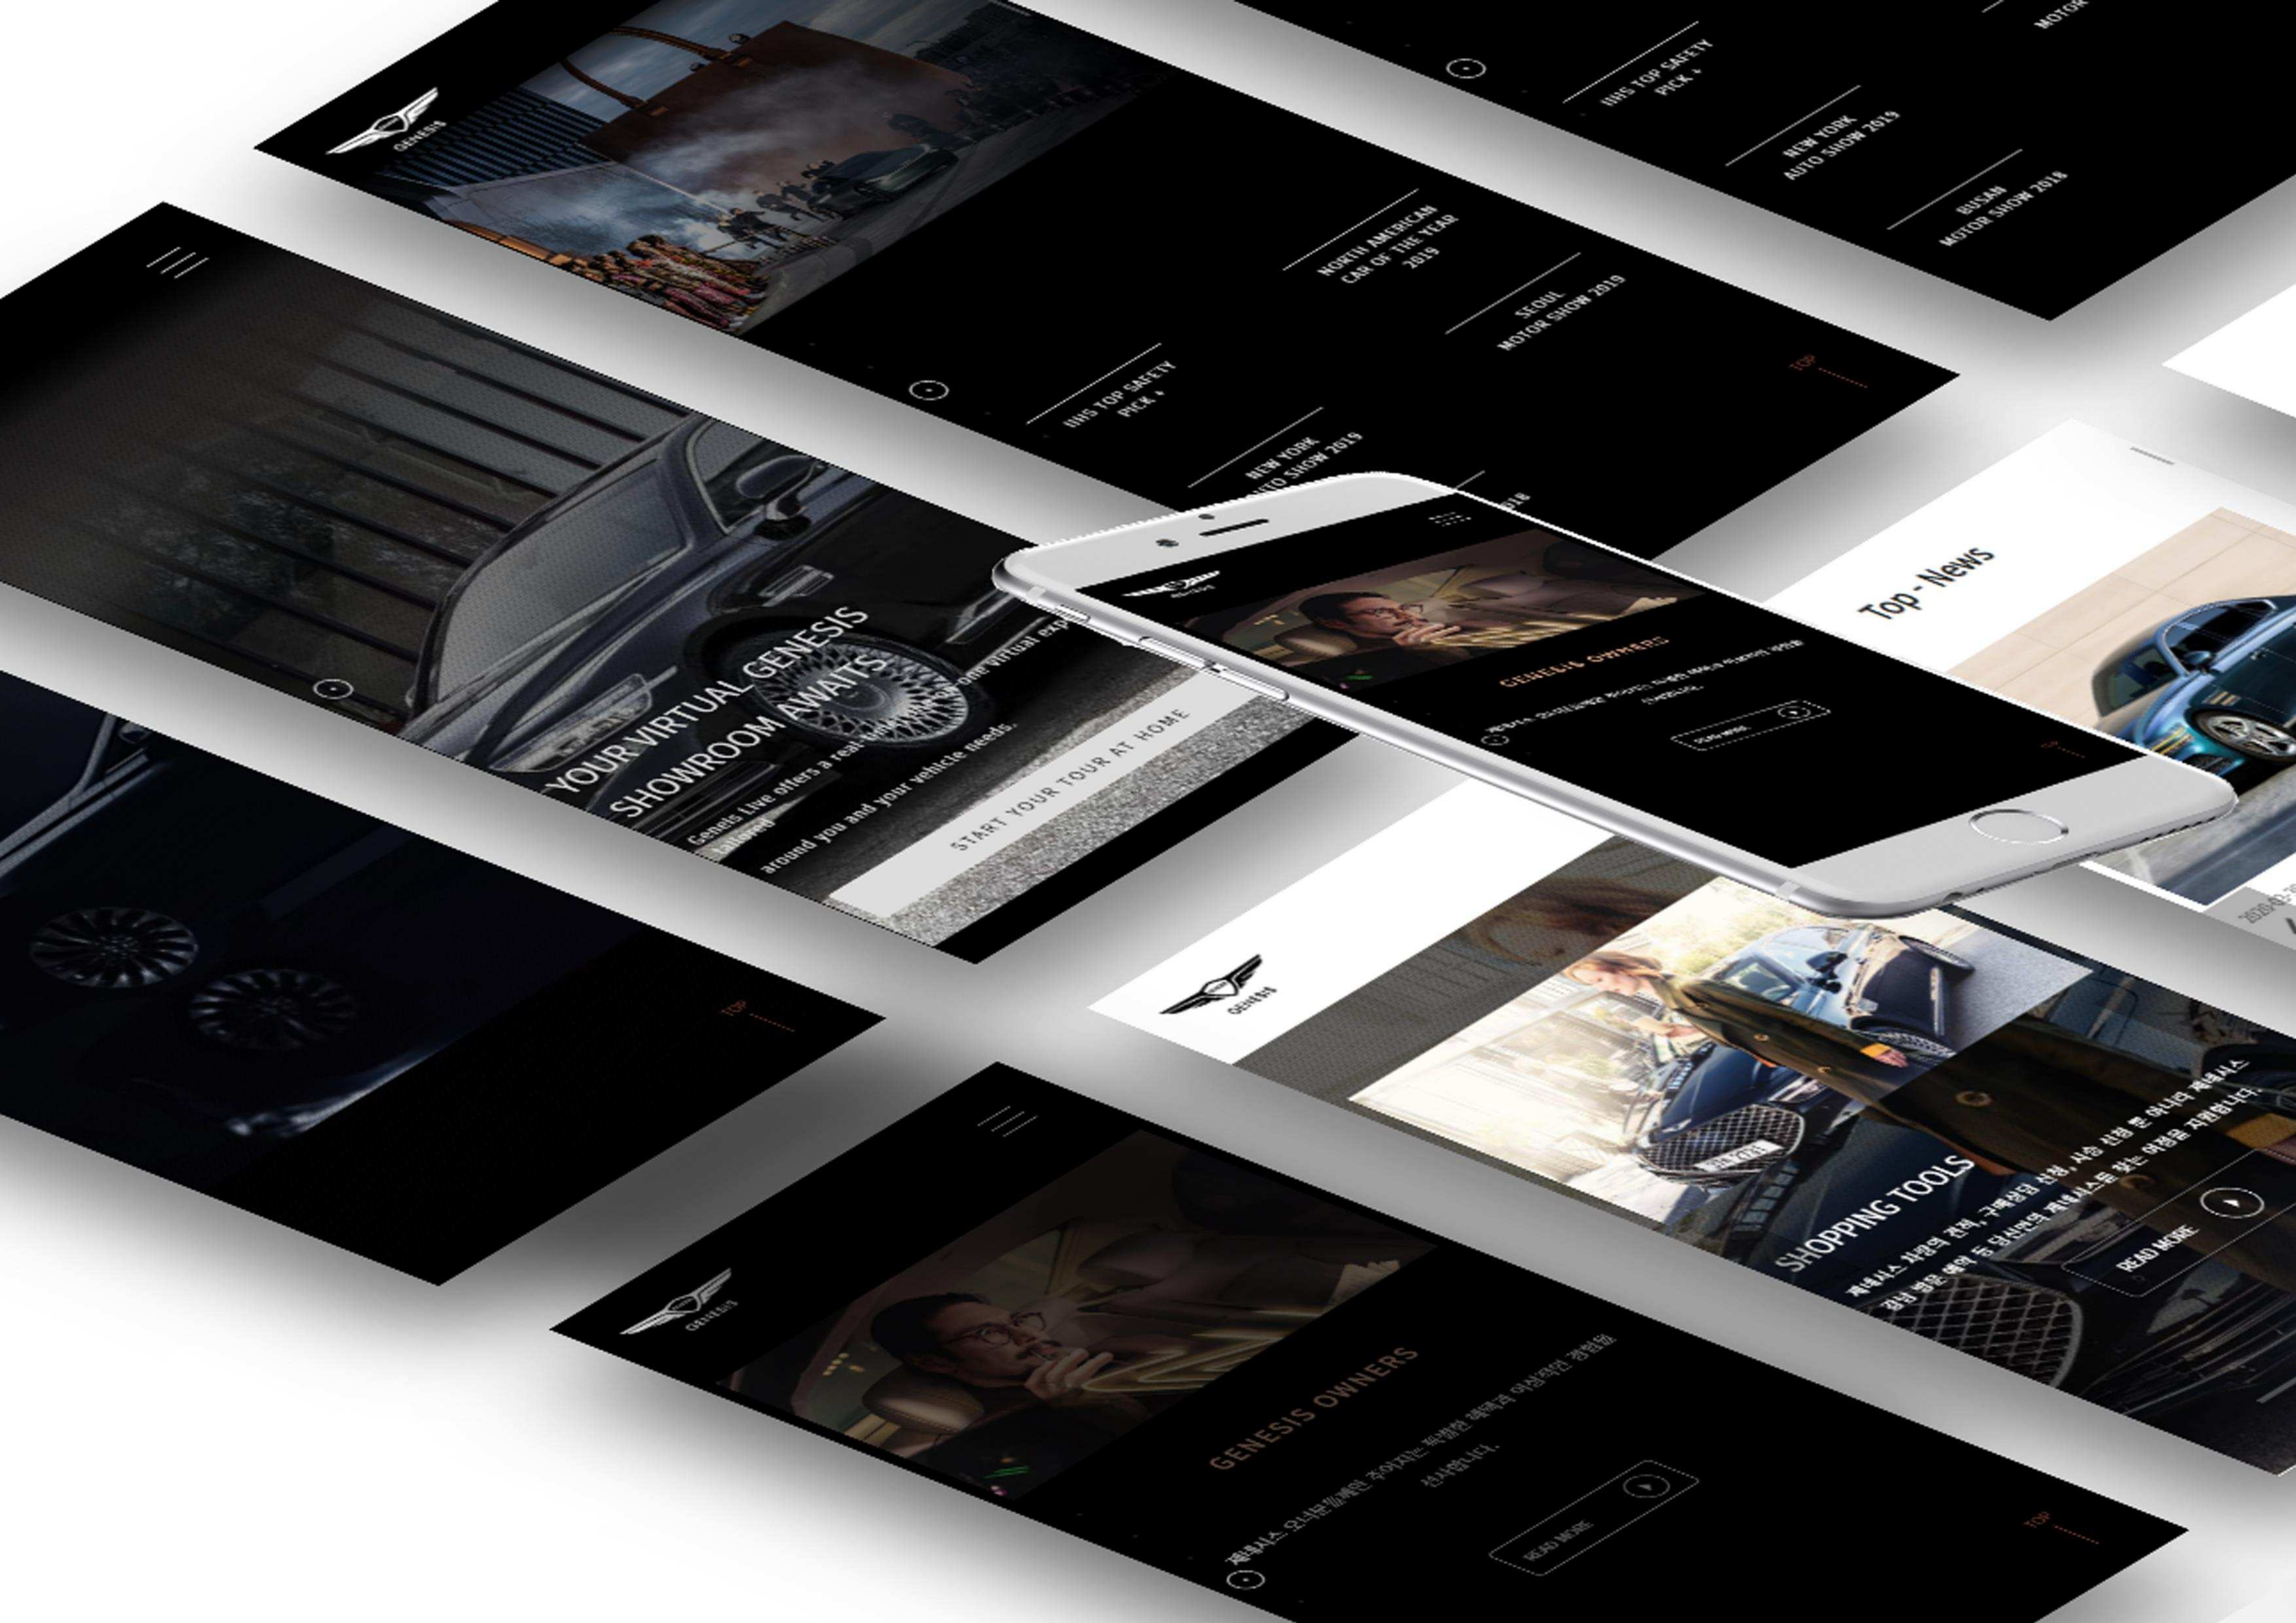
GENESIS

IIHS TOP SAFETY PICK +

NEW YORK AUTO SHOW 2019

BUSAN MOTOR SHOW 2018

MOTOR

NORTH AMERICAN CAR OF THE YEAR 2019

SEOUL MOTOR SHOW 2019

TOP

IIHS TOP SAFETY PICK +

NEW YORK AUTO SHOW 2019

YOUR VIRTUAL GENESIS SHOWROOM AWAITS

Genesis Live offers a real-time, one-on-one virtual exp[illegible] tailored around you and your vehicle needs.

START YOUR TOUR AT HOME

GENESIS OWNERS

READ MORE

Top - News

TOP

GENESIS

SHOPPING TOOLS

제네시스 차량의 견적, 구매상담 신청, 시승 신청 뿐 아니라 제네시스 전시 방문 예약 등 당신만의 제네시스를 찾는 여정을 지원합니다.

READ MORE

GENESIS

GENESIS OWNERS

제네시스 오너분들께만 주어지는 특별한 혜택과 이색적인 경험을 선사합니다.

READ MORE

TOP